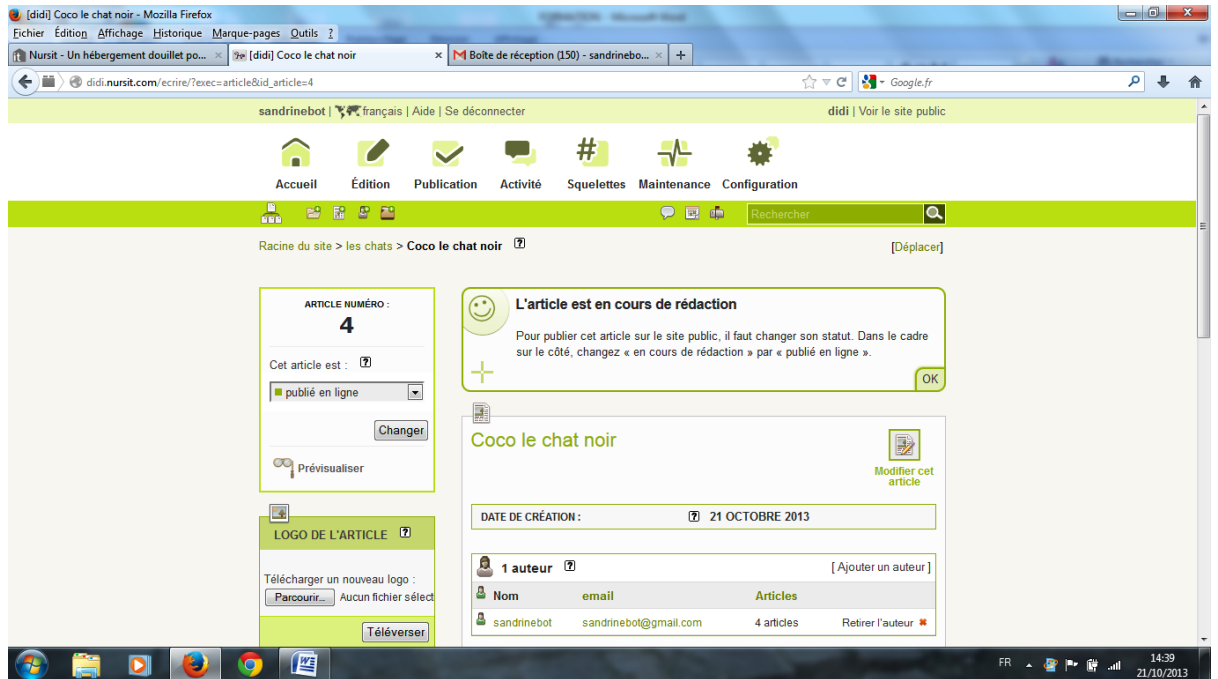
[didi] Coco le chat noir - Mozilla Firefox

Fichier Édition Affichage Historique Marque-pages Outils ?

Nursit - Un hébergement douillet po... × [didi] Coco le chat noir × Boîte de réception (150) - sandrinebo... × +

didi.nursit.com/ecrire/?exec=article&id_article=4

Google.fr

sandrinebot | français | Aide | Se déconnecter

didi | Voir le site public

Accueil Édition Publication Activité Squelettes Maintenance Configuration

Rechercher

Racine du site > les chats > Coco le chat noir

[Déplacer]

ARTICLE NUMÉRO :

4

Cet article est :

publié en ligne

Changer

Prévisualiser

LOGO DE L'ARTICLE

Télécharger un nouveau logo :

Parcourir... Aucun fichier sélect

Téléverser

L'article est en cours de rédaction

Pour publier cet article sur le site public, il faut changer son statut. Dans le cadre sur le côté, changez « en cours de rédaction » par « publié en ligne ».

OK

Coco le chat noir

Modifier cet article

DATE DE CRÉATION : 21 OCTOBRE 2013

1 auteur

[ Ajouter un auteur ]

| Nom | email | Articles | |
|---|---|---|---|
| sandrinebot | sandrinebot@gmail.com | 4 articles | Retirer l'auteur |

FR 14:39 21/10/2013